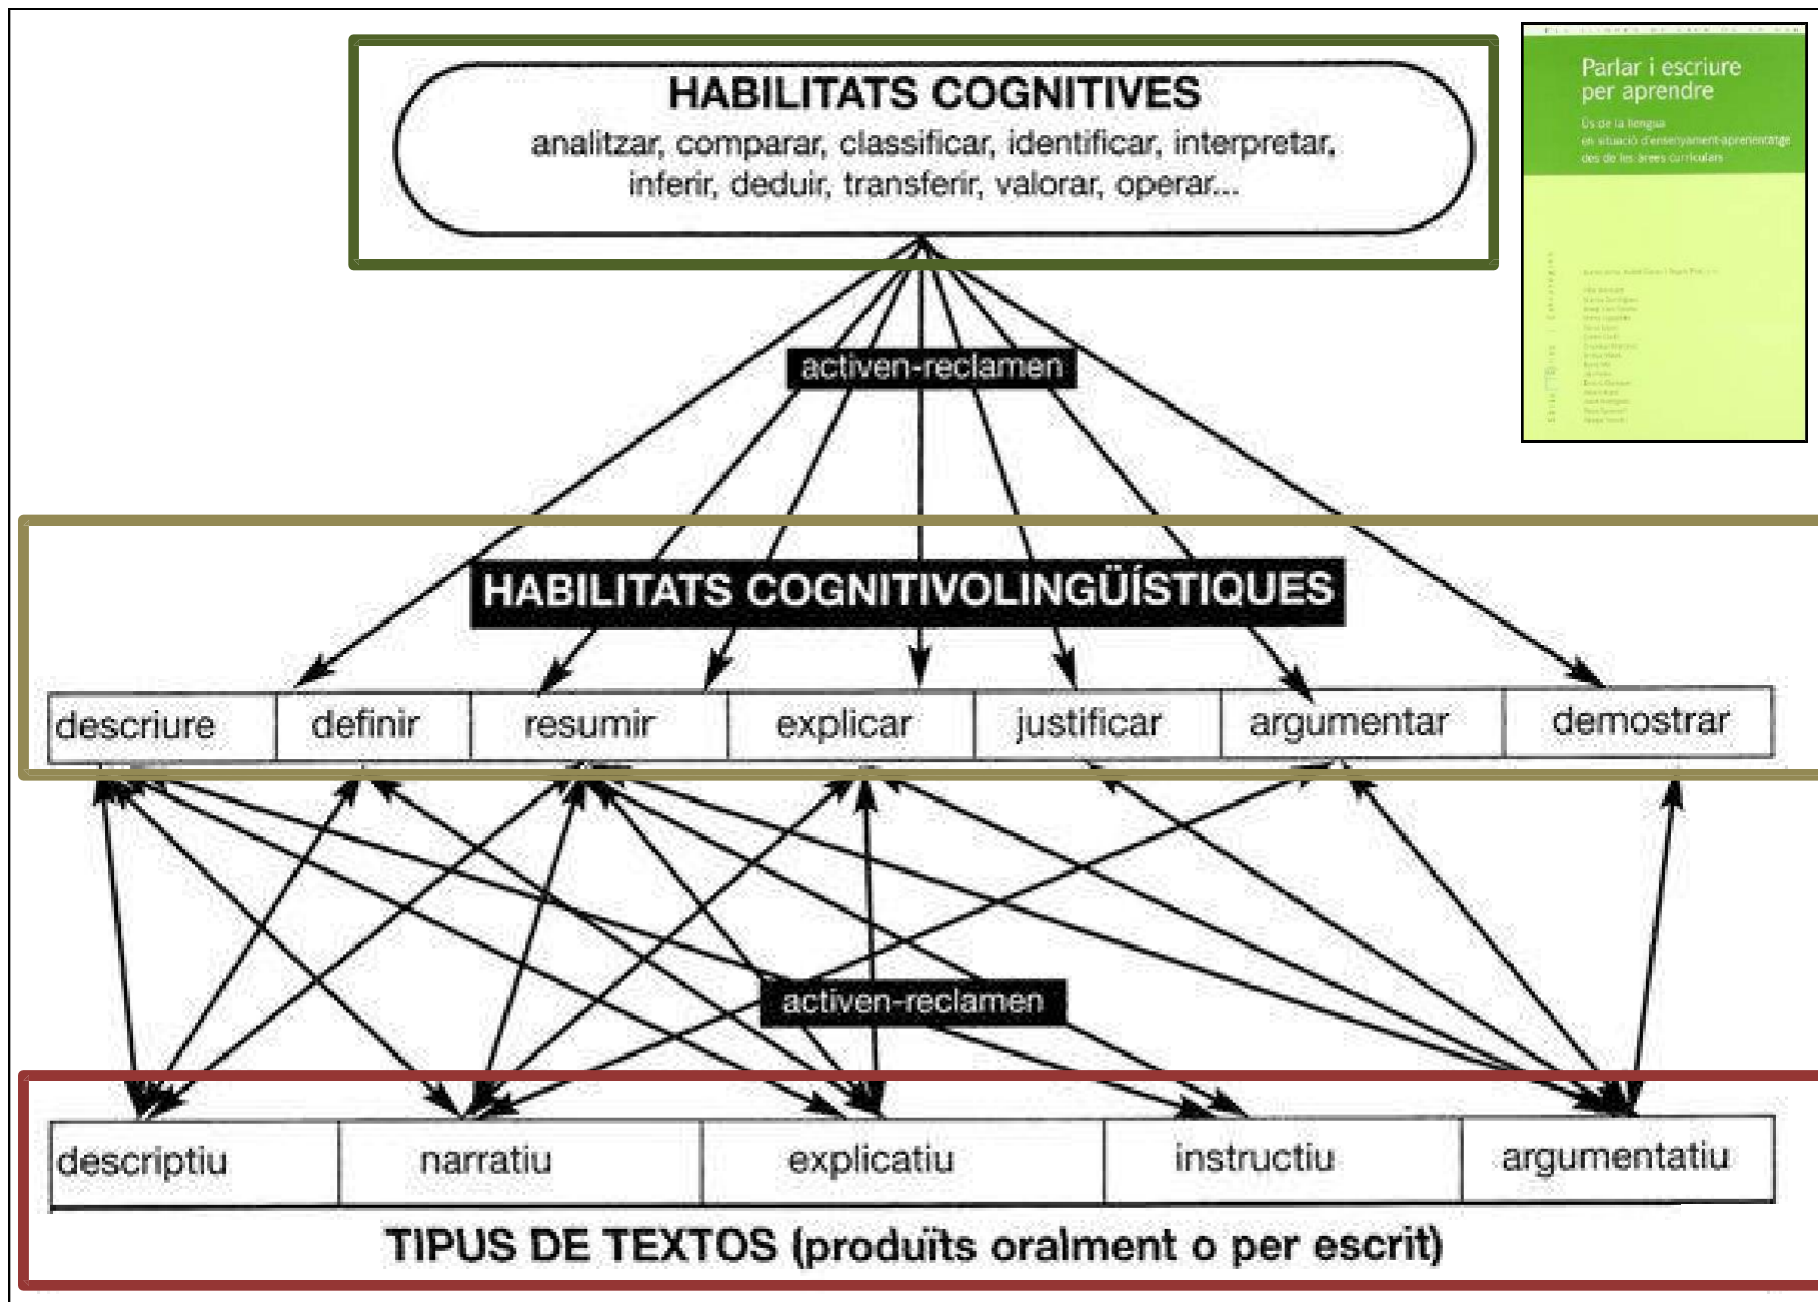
HABILITATS COGNITIVES
analitzar, comparar, classificar, identificar, interpretar, inferir, deduir, transferir, valorar, operar...

Parlar i escriure per aprendre
Ús de la llengua en situació d'ensenyament-aprenentatge des de les àrees curriculars

activen-reclamen

HABILITATS COGNITIVOLINGÜÍSTIQUES

| descriure | definir | resumir | explicar | justificar | argumentar | demostrar |
|---|---|---|---|---|---|---|

activen-reclamen

| descriptiu | narratiu | explicatiu | instructiu | argumentatiu |
|---|---|---|---|---|

TIPUS DE TEXTOS (produïts oralment o per escrit)